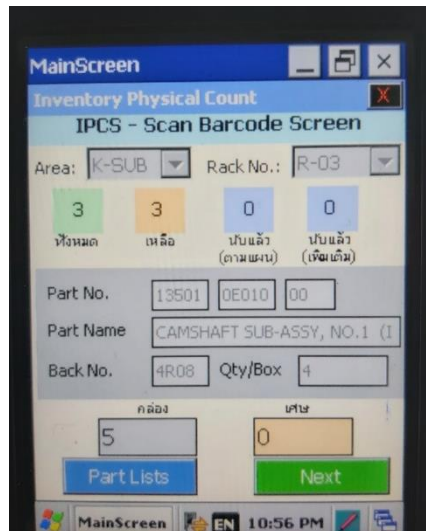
MainScreen
Inventory Physical Count
IPCS - Scan Barcode Screen
Area: K-SUB
Rack No.: R-03
3
ทั้งหมด
3
เหลือ
0
นับแล้ว (ตามแผน)
0
นับแล้ว (เพิ่มเติม)
Part No. 13501 0E010 00
Part Name CAMSHAFT SUB-ASSY, NO.1 (I
Back No. 4R08
Qty/Box 4
กล่อง
5
เศษ
0
Part Lists
Next
MainScreen
EN
10:56 PM